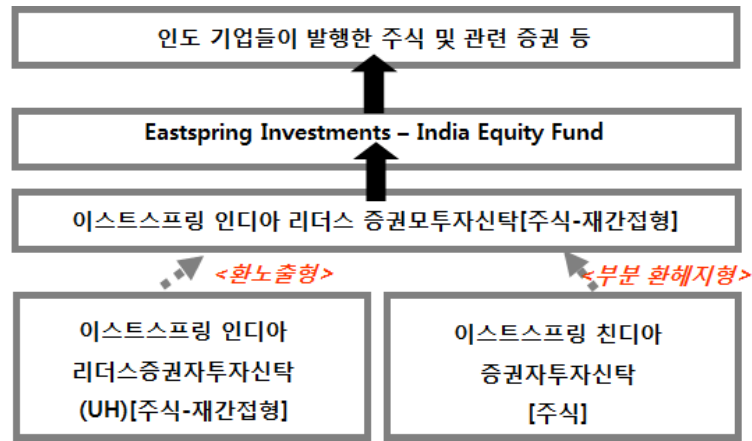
인도 기업들이 발행한 주식 및 관련 증권 등

Eastspring Investments – India Equity Fund

이스트스프링 인디아 리더스 증권모투자신탁[주식-재간접형]

<환노출형>

<부분 환헤지형>

이스트스프링 인디아 리더스증권자투자신탁 (UH)[주식-재간접형]

이스트스프링 친디아 증권자투자신탁 [주식]